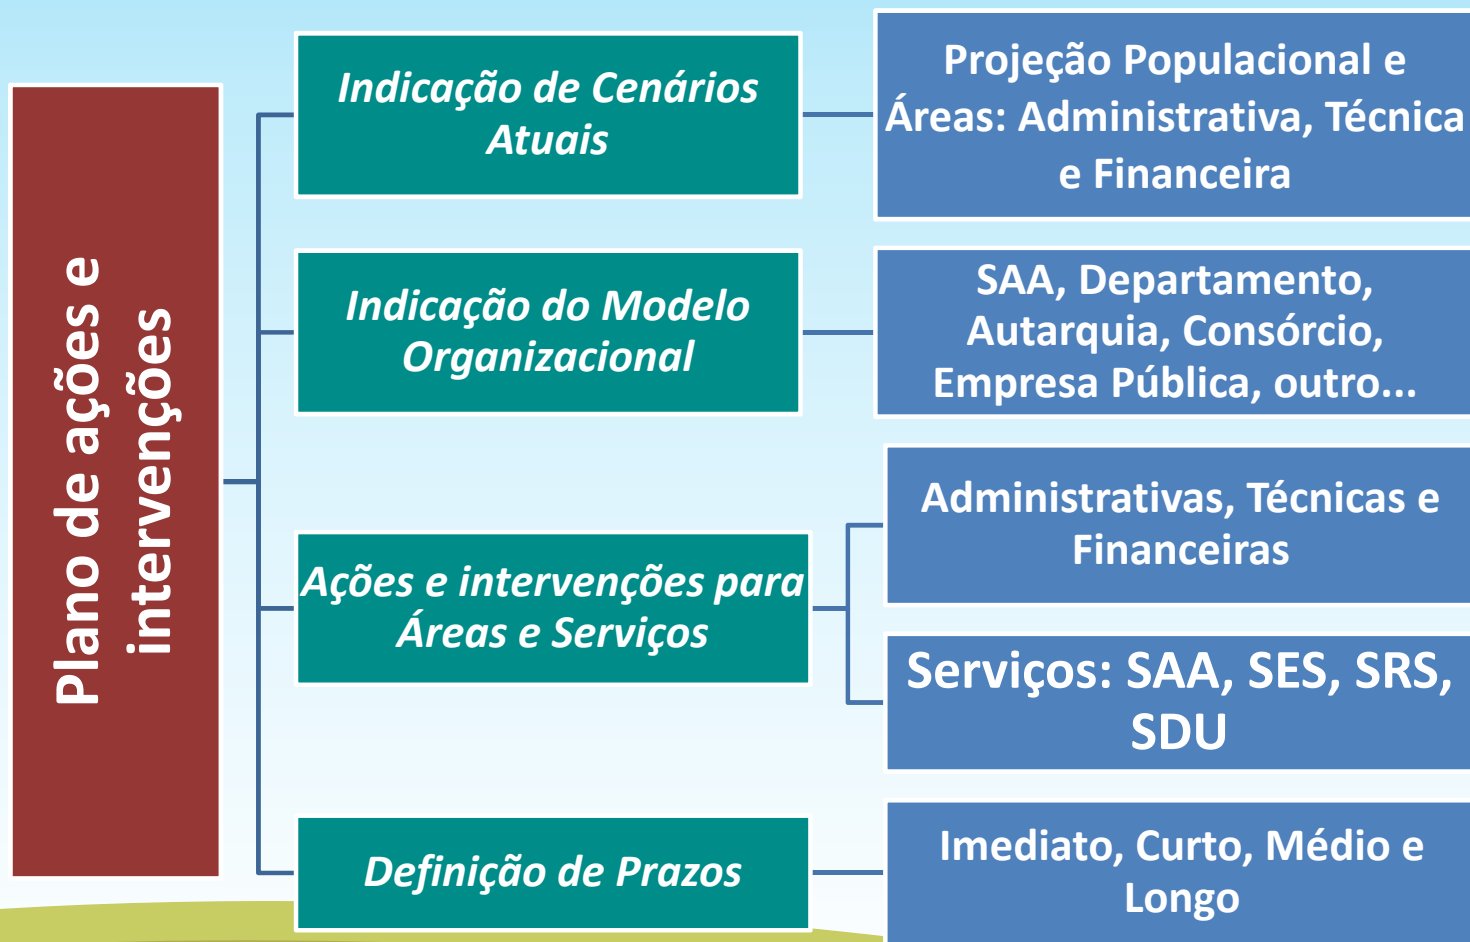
Plano de ações e intervenções

Indicação de Cenários Atuais

Projeção Populacional e Áreas: Administrativa, Técnica e Financeira

Indicação do Modelo Organizacional

SAA, Departamento, Autarquia, Consórcio, Empresa Pública, outro...

Ações e intervenções para Áreas e Serviços

Administrativas, Técnicas e Financeiras

Serviços: SAA, SES, SRS, SDU

Definição de Prazos

Imediato, Curto, Médio e Longo